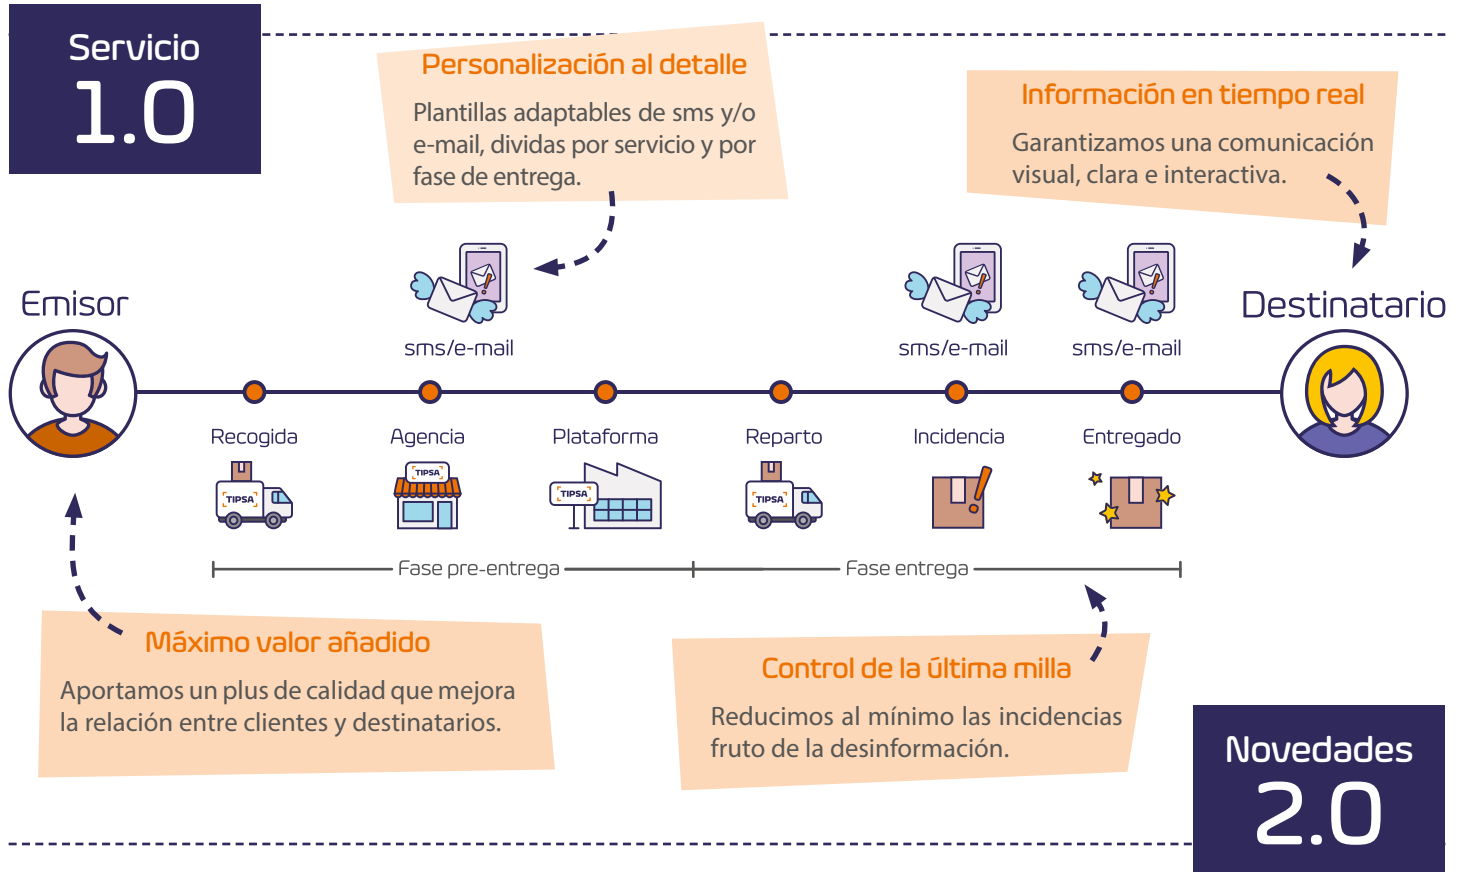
Servicio
1.0

Personalización al detalle
Plantillas adaptables de sms y/o e-mail, dividas por servicio y por fase de entrega.

Información en tiempo real
Garantizamos una comunicación visual, clara e interactiva.

Emisor

sms/e-mail

sms/e-mail

sms/e-mail

Destinatario

Recogida
TIPSA

Agencia
TIPSA

Plataforma
TIPSA

Reparto
TIPSA

Incidencia

Entregado

Fase pre-entrega

Fase entrega

Máximo valor añadido
Aportamos un plus de calidad que mejora la relación entre clientes y destinatarios.

Control de la última milla
Reducimos al mínimo las incidencias fruto de la desinformación.

Novedades
2.0